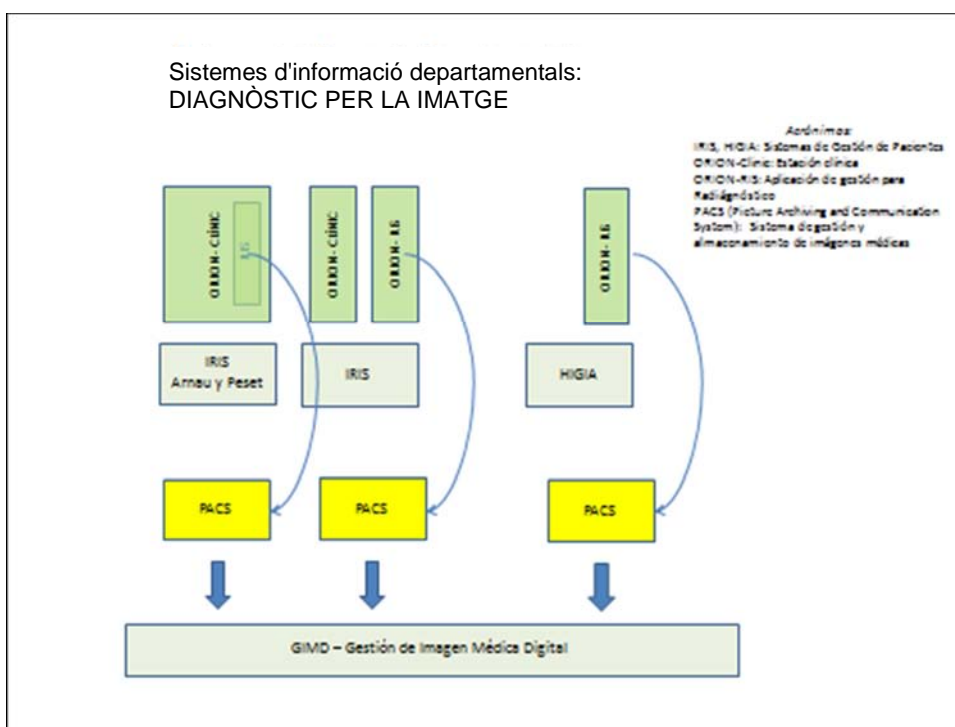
Sistemes d'informació departamentals:
DIAGNÒSTIC PER LA IMATGE

Acrónimos:
IRIS, HIGIA: Sistemas de Gestión de Pacientes
ORION-Clinic: Estación clínica
ORION-RIS: Aplicación de gestión para Radiagnóstico
PACS (Picture Archiving and Communication System): Sistema de gestión y almacenamiento de imágenes médicas

ORION-CLINIC
RIS
ORION-CLINIC
ORION-RIS
ORION-RIS

IRIS
Arnau y Peset
IRIS
HIGIA

PACS
PACS
PACS

GIMD – Gestión de Imagen Médica Digital